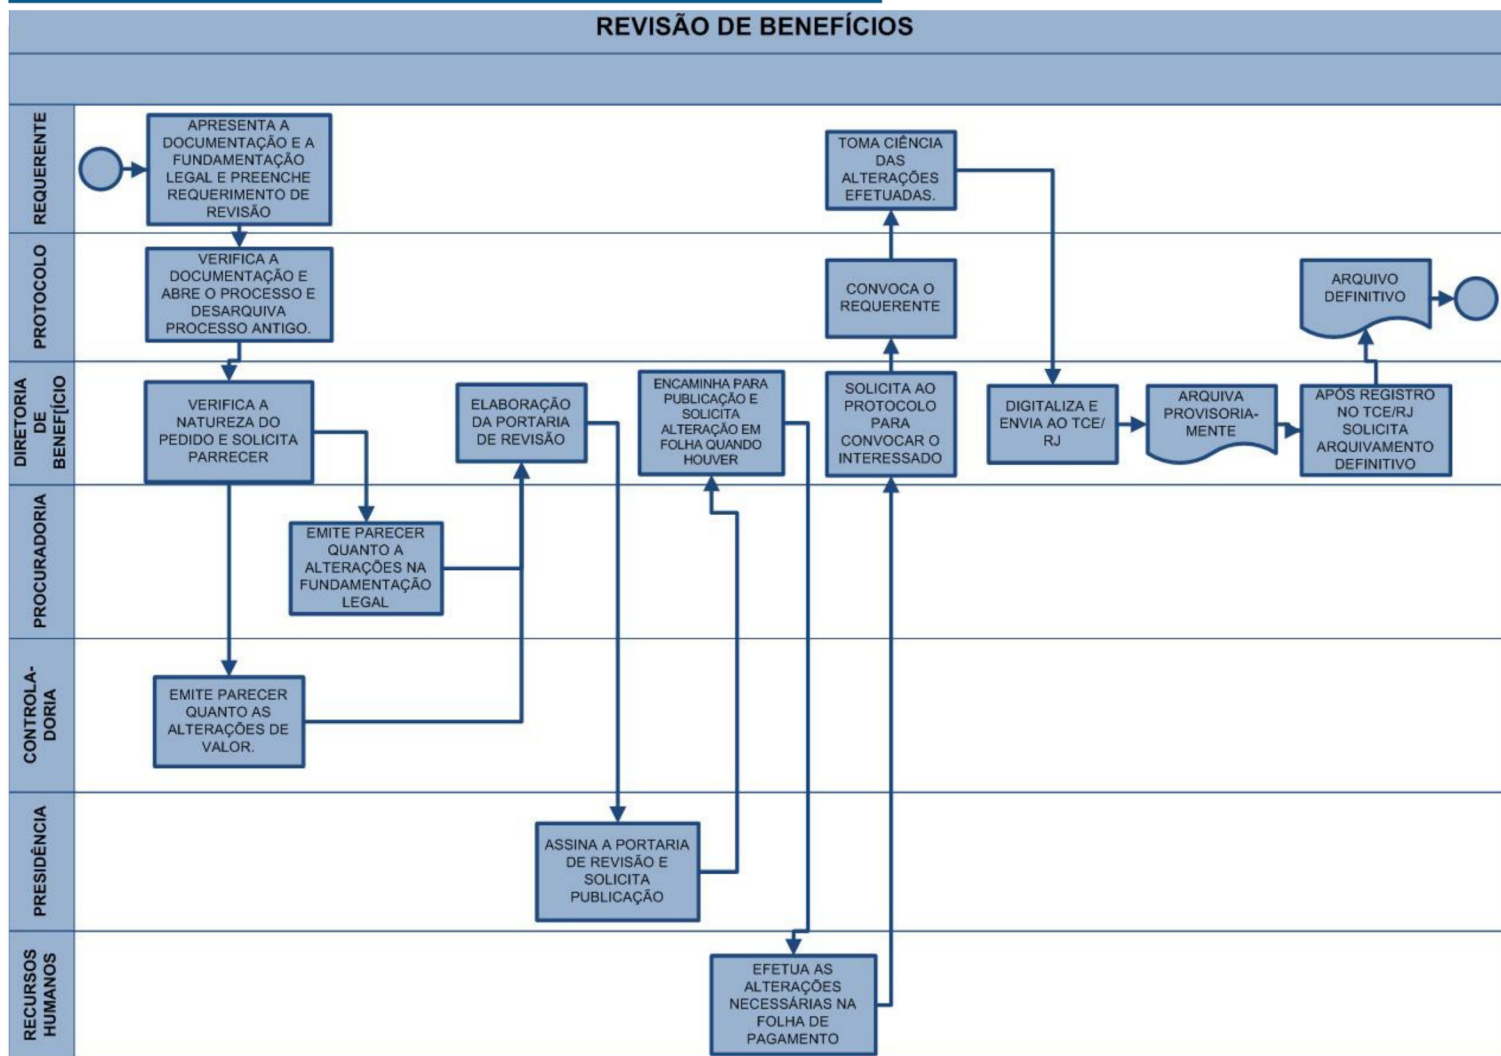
REVISÃO DE BENEFÍCIOS

REQUERENTE

APRESENTA A DOCUMENTAÇÃO E A FUNDAMENTAÇÃO LEGAL E PREENCHE REQUERIMENTO DE REVISÃO

TOMA CIÊNCIA DAS ALTERAÇÕES EFETUADAS.

PROTOCOLO

VERIFICA A DOCUMENTAÇÃO E ABRE O PROCESSO E DESARQUIVA PROCESSO ANTIGO.

CONVOCA O REQUERENTE

ARQUIVO DEFINITIVO

DIRETORIA DE BENEFÍCIO

VERIFICA A NATUREZA DO PEDIDO E SOLICITA PARRECER

ELABORAÇÃO DA PORTARIA DE REVISÃO

ENCAMINHA PARA PUBLICAÇÃO E SOLICITA ALTERAÇÃO EM FOLHA QUANDO HOUVER

SOLICITA AO PROTOCOLO PARA CONVOCAR O INTERESSADO

DIGITALIZA E ENVIA AO TCE/ RJ

ARQUIVA PROVISORIA-MENTE

APÓS REGISTRO NO TCE/RJ SOLICITA ARQUIVAMENTO DEFINITIVO

PROCURADORIA

EMITE PARECER QUANTO A ALTERAÇÕES NA FUNDAMENTAÇÃO LEGAL

CONTROLA-DORIA

EMITE PARECER QUANTO AS ALTERAÇÕES DE VALOR.

PRESIDÊNCIA

ASSINA A PORTARIA DE REVISÃO E SOLICITA PUBLICAÇÃO

RECURSOS HUMANOS

EFETUA AS ALTERAÇÕES NECESSÁRIAS NA FOLHA DE PAGAMENTO